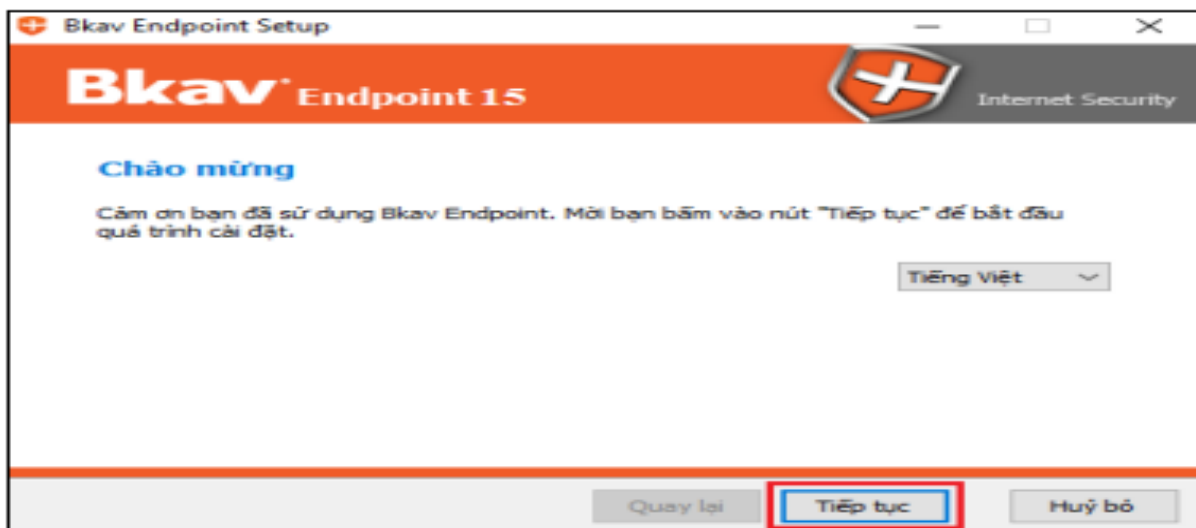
Bkav Endpoint Setup

Bkav Endpoint 15

Internet Security

Chào mừng

Cảm ơn bạn đã sử dụng Bkav Endpoint. Mời bạn bấm vào nút "Tiếp tục" để bắt đầu quá trình cài đặt.

Tiếng Việt

Quay lại

Tiếp tục

Huỷ bỏ